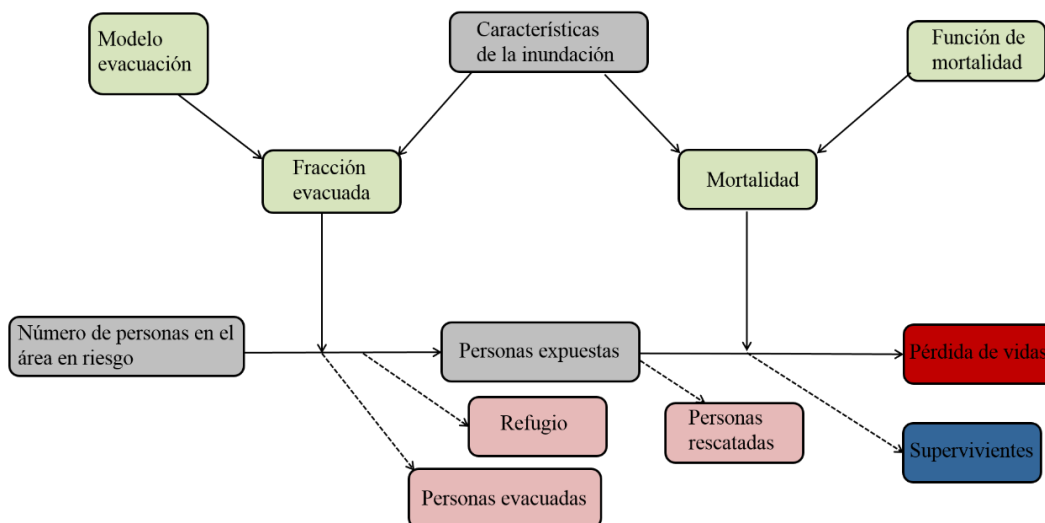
Modelo evacuación

Características de la inundación

Función de mortalidad

Fracción evacuada

Mortalidad

Número de personas en el área en riesgo

Personas expuestas

Pérdida de vidas

Refugio

Personas rescatadas

Supervivientes

Personas evacuadas